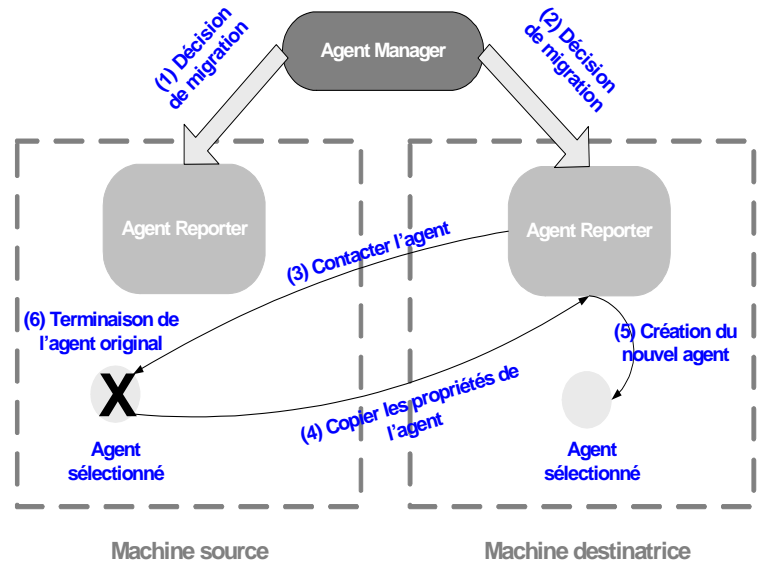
(1) Décision de migration

Agent Manager

(2) Décision de migration

Agent Reporter

Agent Reporter

(3) Contacter l'agent

(6) Terminaison de l'agent original

(5) Création du nouvel agent

X

(4) Copier les propriétés de l'agent

Agent sélectionné

Agent sélectionné

Machine source

Machine destinatrice